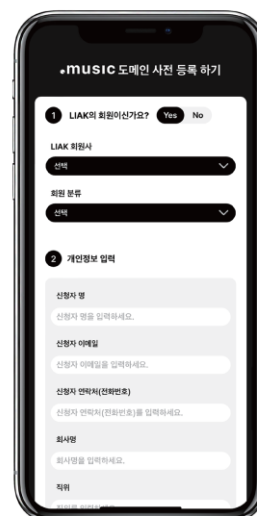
.music 도메인 사전 등록 하기

1 LIAK의 회원이신가요? Yes No

LIAK 회원사

선택

회원 분류

선택

2 개인정보 입력

신청자 명

신청자 명을 입력하세요.

신청자 이메일

신청자 이메일을 입력하세요.

신청자 연락처(전화번호)

신청자 연락처(전화번호)를 입력하세요.

회사명

회사명을 입력하세요.

직위

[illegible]